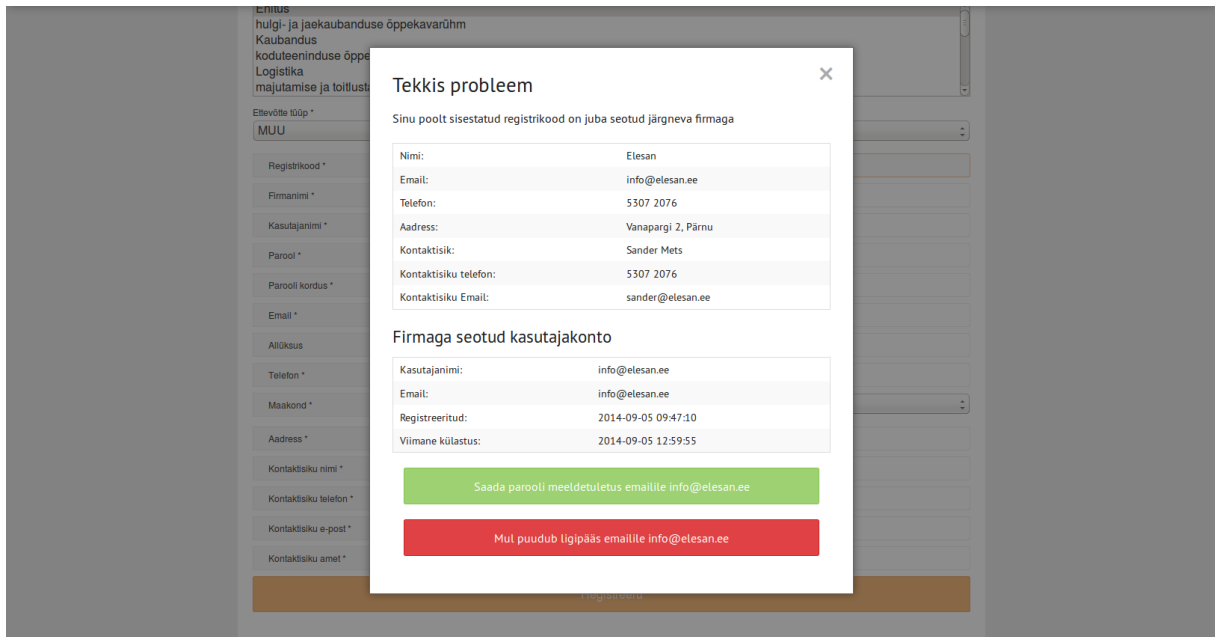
Ehitus
hulgi- ja jaekaubanduse õppekavarühm
Kaubandus
koduteeninduse õppe
Logistika
majutamise ja toitlusta

Ettevõtte tüüp *
MUU

Registrikood *
Firmanimi *
Kasutajanimi *
Parool *
Parooli kordus *
Email *
Allüksus
Telefon *
Maakond *
Aadress *
Kontaktisiku nimi *
Kontaktisiku telefon *
Kontaktisiku e-post *
Kontaktisiku amet *

Tekkis probleem

×

Sinu poolt sisestatud registrikood on juba seotud järgneva firmaga

| | |
|---|---|
| Nimi: | Elesan |
| Email: | info@elesan.ee |
| Telefon: | 5307 2076 |
| Aadress: | Vanapargi 2, Pärnu |
| Kontaktisik: | Sander Mets |
| Kontaktisiku telefon: | 5307 2076 |
| Kontaktisiku Email: | sander@elesan.ee |

Firmaga seotud kasutajakonto

| | |
|---|---|
| Kasutajanimi: | info@elesan.ee |
| Email: | info@elesan.ee |
| Registreeritud: | 2014-09-05 09:47:10 |
| Viimane külastus: | 2014-09-05 12:59:55 |

Saada parooli meeldetuletus emailile info@elesan.ee

Mul puudub ligipääs emailile info@elesan.ee

Registreeri